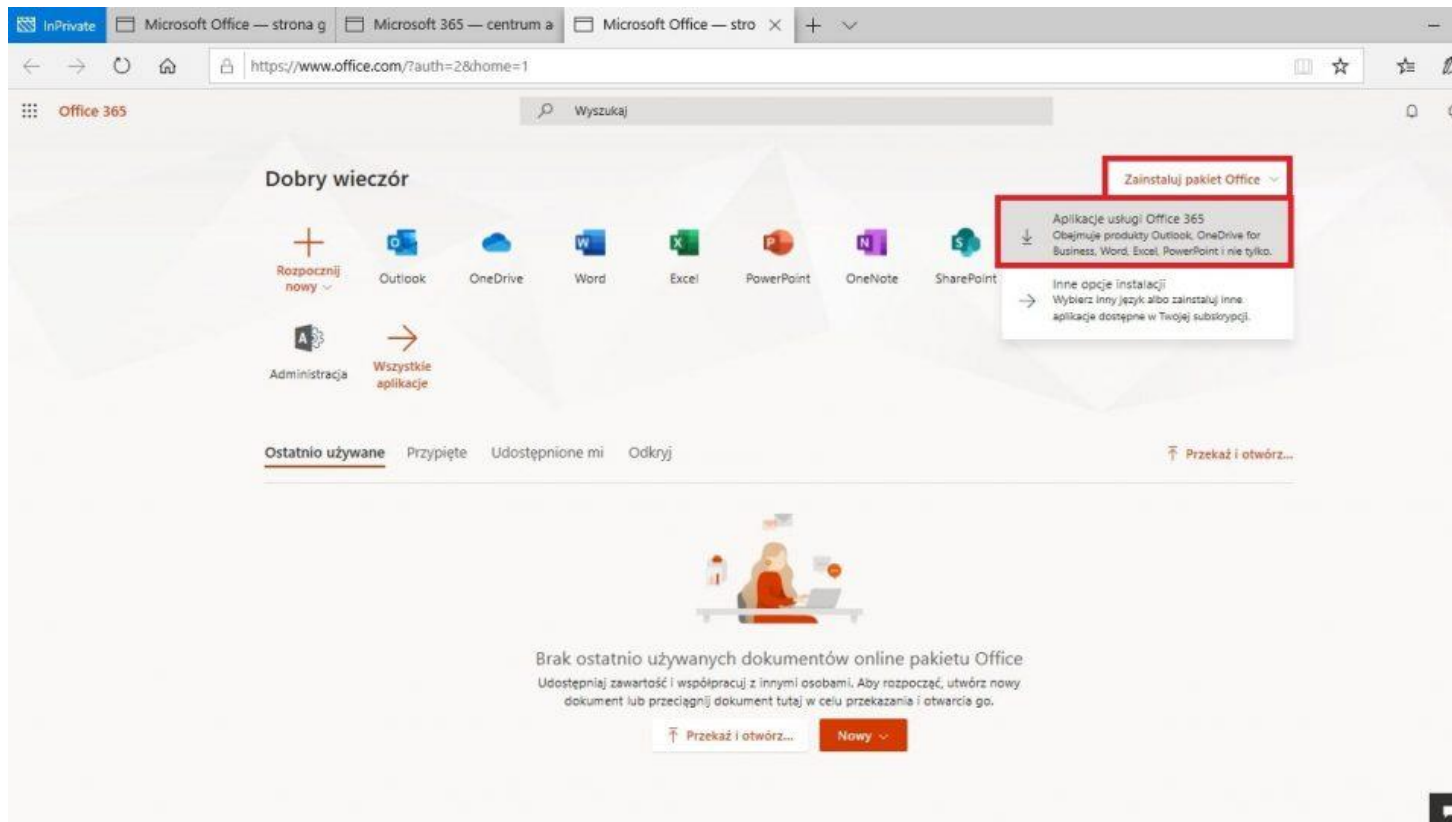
InPrivate | Microsoft Office — strona g | Microsoft 365 — centrum a | Microsoft Office — stro ×

https://www.office.com/?auth=2&home=1

Office 365

Wyszukaj

Dobry wieczór

Zainstaluj pakiet Office

Aplikacje usługi Office 365
Obejmuje produkty Outlook, OneDrive for Business, Word, Excel, PowerPoint i nie tylko.

Inne opcje instalacji
Wybierz inny język albo zainstaluj inne aplikacje dostępne w Twojej subskrypcji.

Rozpocznij nowy

Outlook

OneDrive

Word

Excel

PowerPoint

OneNote

SharePoint

Administracja

Wszystkie aplikacje

Ostatnio używane Przypięte Udostępnione mi Odkryj

Przekaż i otwórz...

Brak ostatnio używanych dokumentów online pakietu Office

Udostępniaj zawartość i współpracuj z innymi osobami. Aby rozpocząć, utwórz nowy dokument lub przeciągnij dokument tutaj w celu przekazania i otwarcia go.

Przekaż i otwórz...

Nowy